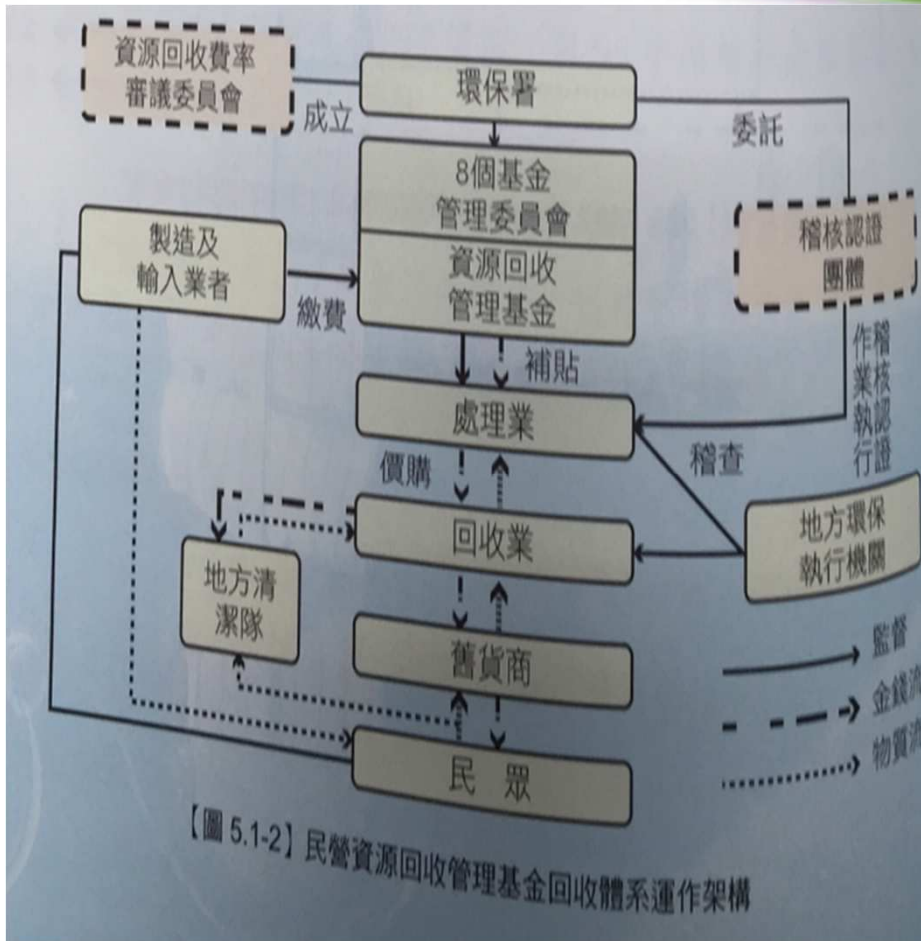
資源回收費率審議委員會

成立

環保署

委託

8個基金管理委員會

資源回收管理基金

製造及輸入業者

繳費

稽核認證團體

補貼

作業執行

稽核認證

處理業

稽查

價購

回收業

地方環保執行機關

地方清潔隊

舊貨商

監督

金錢流

物質流

民　眾

【圖 5.1-2】民營資源回收管理基金回收體系運作架構